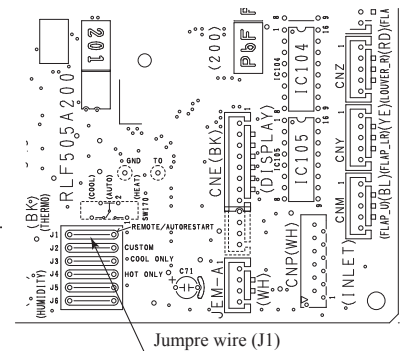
I02
RLF505A200
(200)
PbF
IC104
IC104
IC105
IC105
CNZ
CNY
CNM
(FLAP_U)(BL)(FLAP_LR)(YE)(LOUVER_R)(RD)(FLA
CNE(BK)
(DISPLAY)
CNP(WH)
(INLET)
JEM-A
(WH)
C71
GND
TO
(COOL)
(AUTO)
(HEAT)
SW170
(BK)
(THERMO)
(HUMIDITY)
REMOTE/AUTORESTART
CUSTOM
COOL ONLY
HOT ONLY
J1
J2
J3
J4
J5
J6
Jumpre wire (J1)